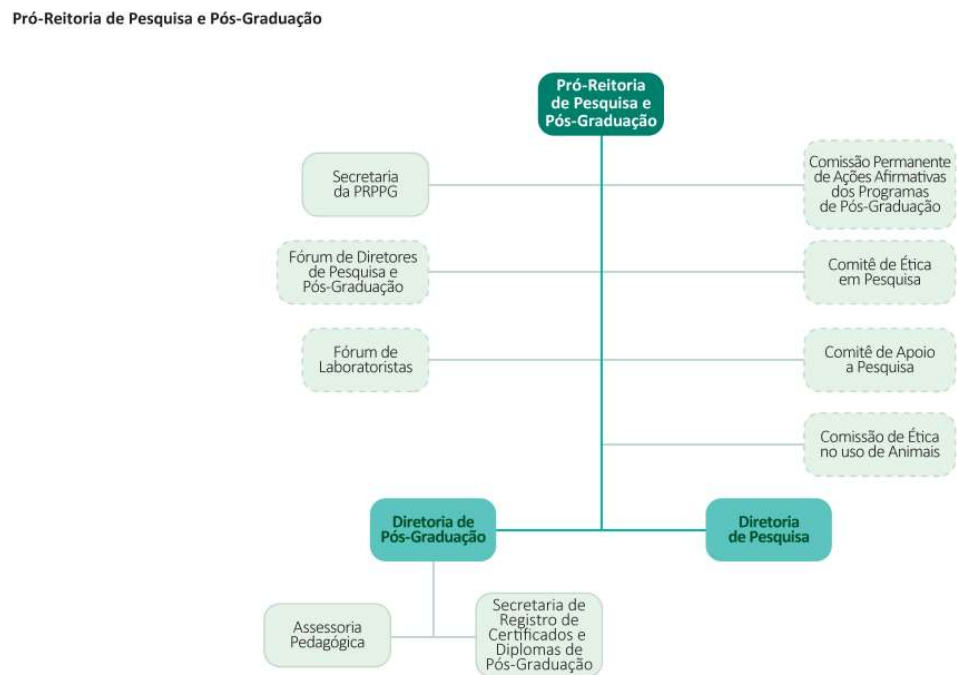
Pró-Reitoria de Pesquisa e Pós-Graduação

Pró-Reitoria de Pesquisa e Pós-Graduação

Secretaria da PRPPG

Comissão Permanente de Ações Afirmativas dos Programas de Pós-Graduação

Fórum de Diretores de Pesquisa e Pós-Graduação

Comitê de Ética em Pesquisa

Fórum de Laboratoristas

Comitê de Apoio a Pesquisa

Comissão de Ética no uso de Animais

Diretoria de Pós-Graduação

Diretoria de Pesquisa

Assessoria Pedagógica

Secretaria de Registro de Certificados e Diplomas de Pós-Graduação